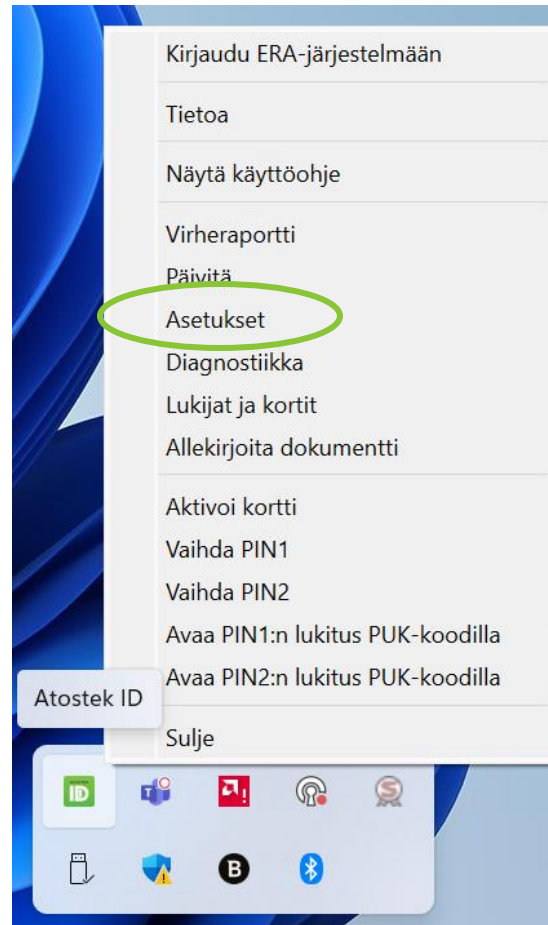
Kirjaudu ERA-järjestelmään

Tietoa

Näytä käyttöohje

Virheraportti
Päivitä
Asetukset
Diagnostiikka
Lukijat ja kortit
Allekirjoita dokumentti

Aktivoi kortti
Vaihda PIN1
Vaihda PIN2
Avaa PIN1:n lukitus PUK-koodilla
Avaa PIN2:n lukitus PUK-koodilla

Atostek ID

Sulje

ID

B